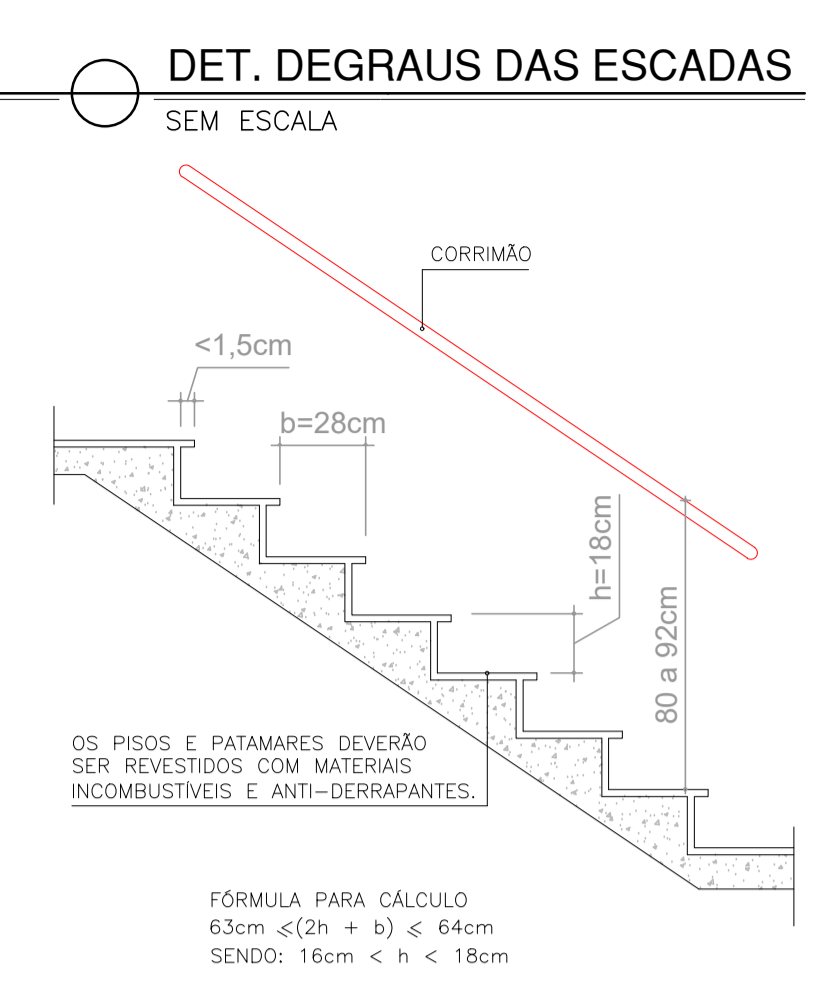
DET. DEGRAUS DAS ESCADAS
SEM ESCALA

CORRIMÃO

<1,5cm

b=28cm

h=18cm

80 a 92cm

OS PISOS E PATAMARES DEVERÃO SER REVESTIDOS COM MATERIAIS INCOMBUSTÍVEIS E ANTI–DERRAPANTES.

FÓRMULA PARA CÁLCULO
63cm $\leqslant$(2h + b) $\leqslant$ 64cm
SENDO: 16cm < h < 18cm